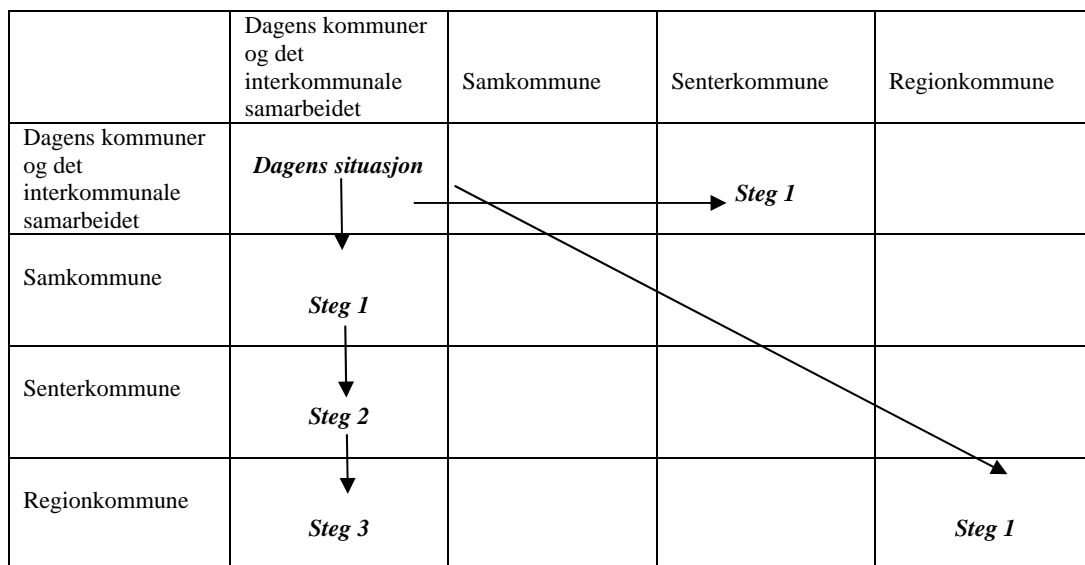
| | Dagens kommuner og det interkommunale samarbeidet | Samkommune | Senterkommune | Regionkommune |
|---|---|---|---|---|
| Dagens kommuner og det interkommunale samarbeidet | ***Dagens situasjon*** | | ***Steg 1*** | |
| Samkommune | ***Steg 1*** | | | |
| Senterkommune | ***Steg 2*** | | | |
| Regionkommune | ***Steg 3*** | | | ***Steg 1*** |